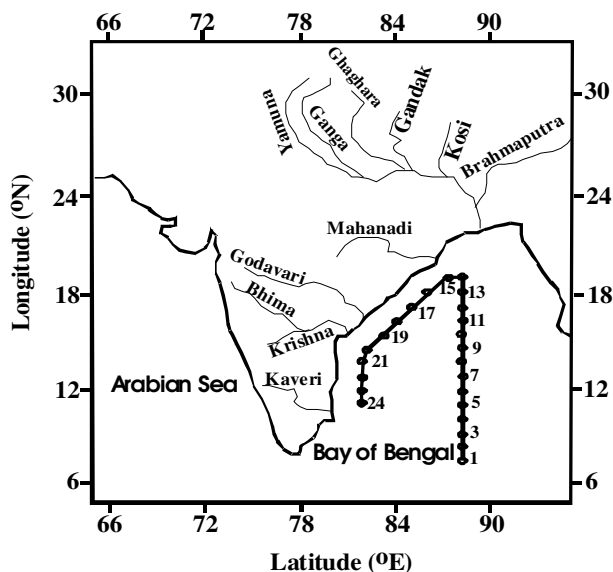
66 72 78 84 90

30
24
18
12
6

30
24
18
12
6

Longitude ($^{o}$N)

Yamuna
Ghaghara
Ganga
Gandak
Kosi
Brahmaputra
Mahanadi
Godavari
Bhima
Krishna
Kaveri
Arabian Sea
Bay of Bengal

15
13
11
9
7
5
3
1
17
19
21
24

66 72 78 84 90

Latitude ($^{o}$E)